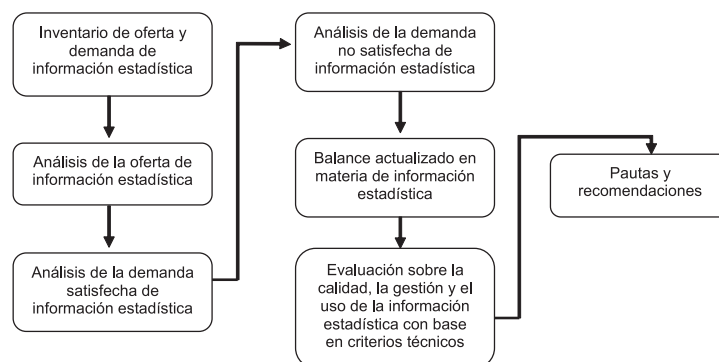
Inventario de oferta y demanda de información estadística

Análisis de la oferta de información estadística

Análisis de la demanda satisfecha de información estadística

Análisis de la demanda no satisfecha de información estadística

Balance actualizado en materia de información estadística

Evaluación sobre la calidad, la gestión y el uso de la información estadística con base en criterios técnicos

Pautas y recomendaciones